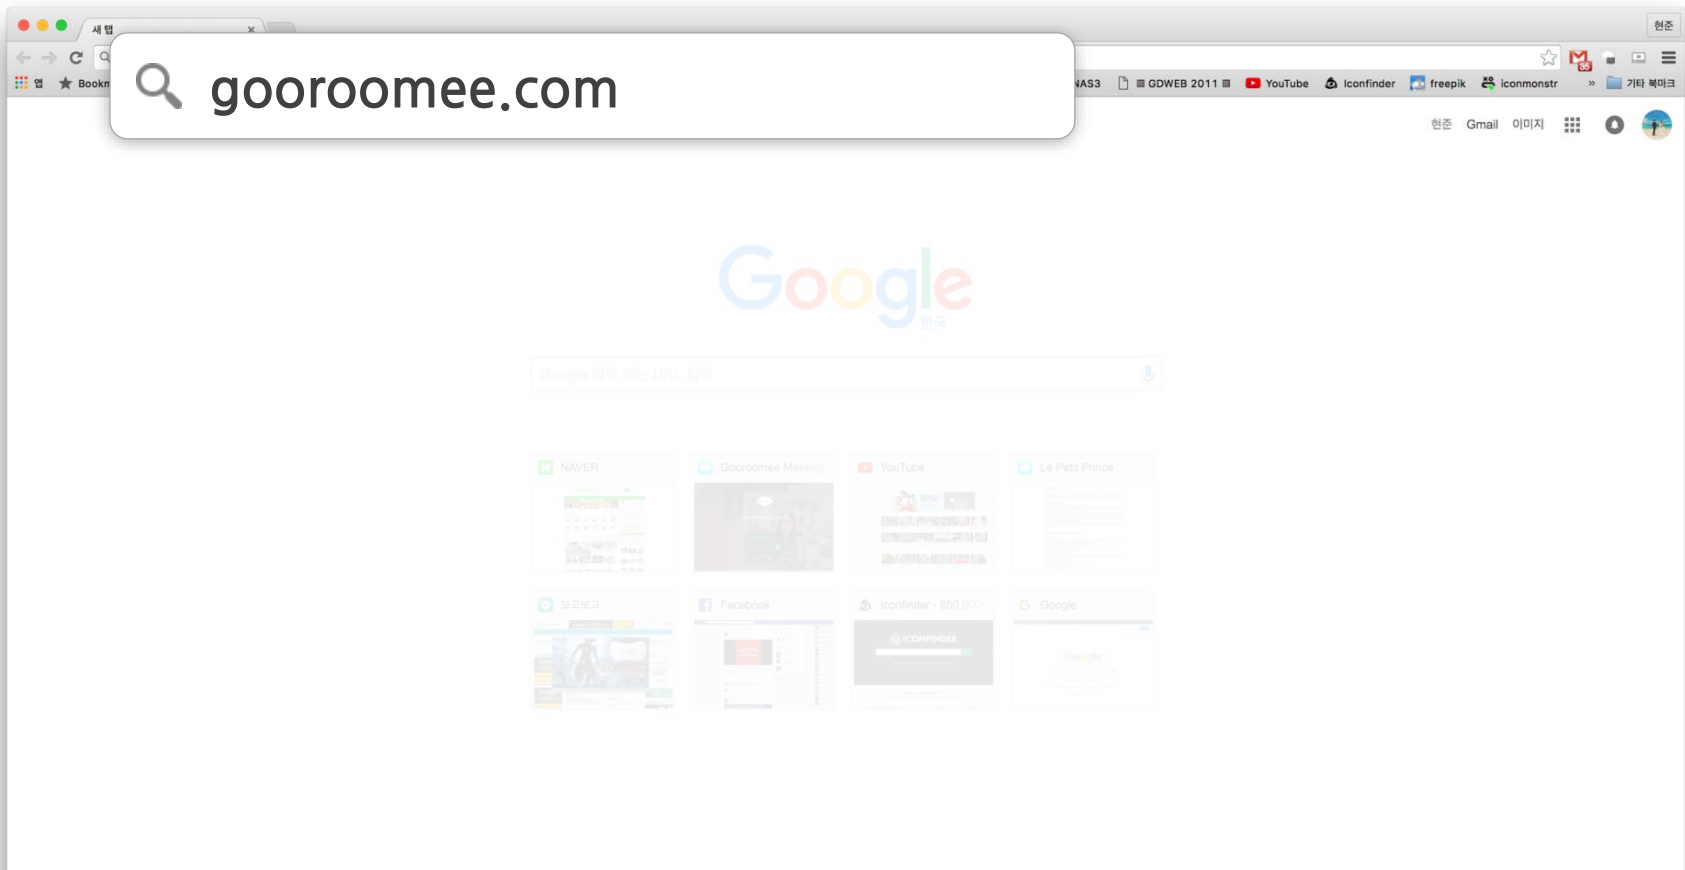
새 탭

현준

앱 Bookm

gooroomee.com

NAS3 GDWEB 2011 YouTube Iconfinder freepik iconmonstr » 기타 북마크

현준 Gmail 이미지

Google
한국

Google 검색 또는 URL 입력

NAVER
Gooroomee Meeting
YouTube
Le Petit Prince
보고보고
Facebook
Iconfinder - 850,000
Google